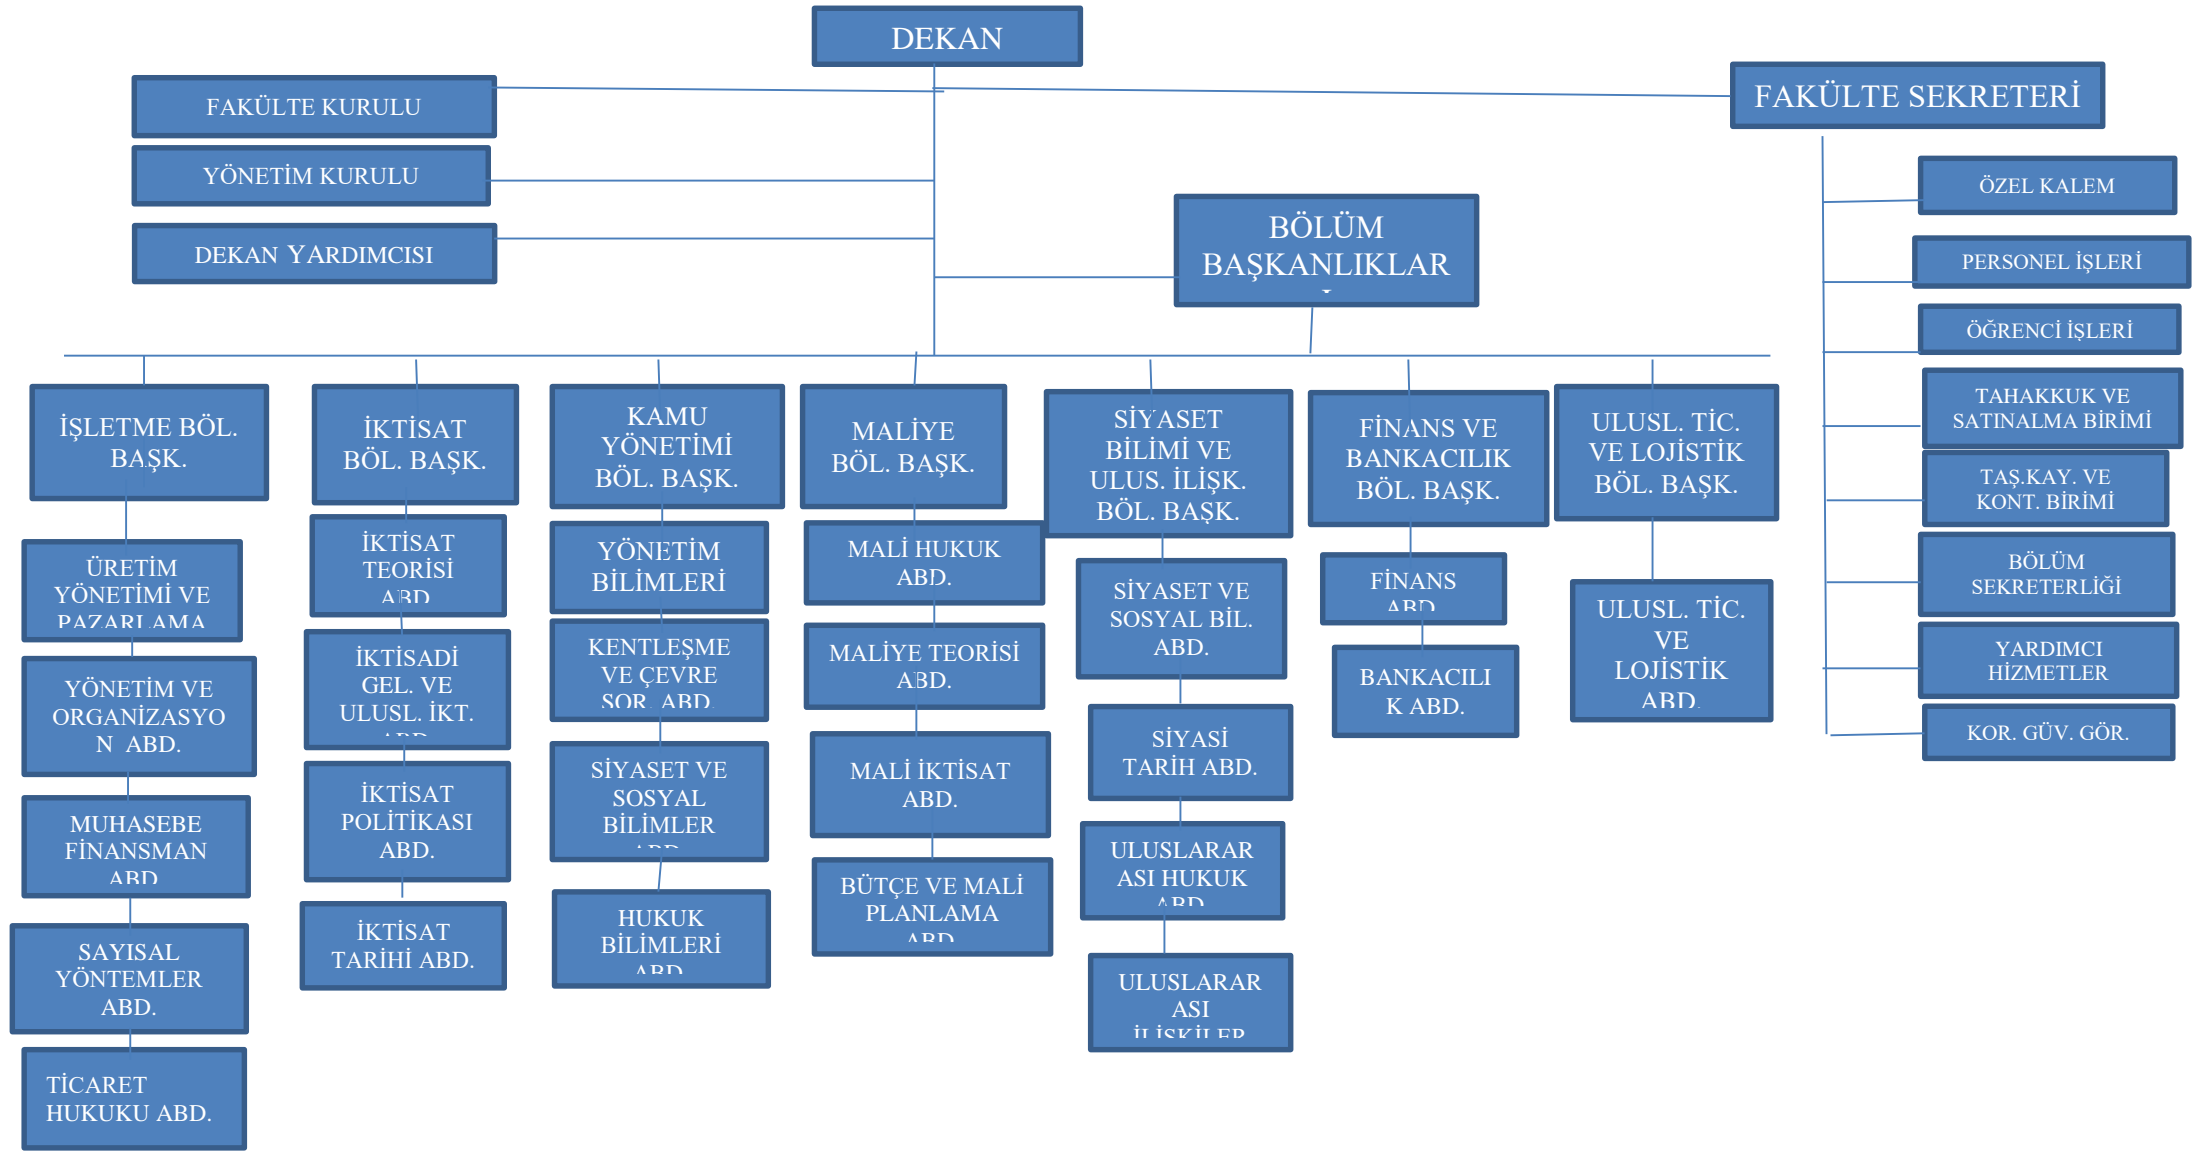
DEKAN

FAKÜLTE KURULU

YÖNETİM KURULU

DEKAN YARDIMCISI

FAKÜLTE SEKRETERİ

BÖLÜM BAŞKANLIKLAR

ÖZEL KALEM

PERSONEL İŞLERİ

ÖĞRENCİ İŞLERİ

TAHAKKUK VE SATINALMA BİRİMİ

TAŞ.KAY. VE KONT. BİRİMİ

BÖLÜM SEKRETERLİĞİ

YARDIMCI HİZMETLER

KOR. GÜV. GÖR.

İŞLETME BÖL. BAŞK.

ÜRETİM YÖNETİMİ VE PAZARLAMA

YÖNETİM VE ORGANİZASYON ABD.

MUHASEBE FİNANSMAN ABD

SAYISAL YÖNTEMLER ABD.

TİCARET HUKUKU ABD.

İKTİSAT BÖL. BAŞK.

İKTİSAT TEORİSİ ABD

İKTİSADİ GEL. VE ULUSL. İKT. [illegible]

İKTİSAT POLİTİKASI ABD.

İKTİSAT TARİHİ ABD.

KAMU YÖNETİMİ BÖL. BAŞK.

YÖNETİM BİLİMLERİ

KENTLEŞME VE ÇEVRE SOR. ABD.

SİYASET VE SOSYAL BİLİMLER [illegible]

HUKUK BİLİMLERİ ABD

MALİYE BÖL. BAŞK.

MALİ HUKUK ABD.

MALİYE TEORİSİ ABD.

MALİ İKTİSAT ABD.

BÜTÇE VE MALİ PLANLAMA ABD

SİYASET BİLİMİ VE ULUS. İLİŞK. BÖL. BAŞK.

SİYASET VE SOSYAL BİL. ABD.

SİYASİ TARİH ABD.

ULUSLARARASI HUKUK ABD

ULUSLARARASI İLİŞKİLER

FİNANS VE BANKACILIK BÖL. BAŞK.

FİNANS ABD

BANKACILIK ABD.

ULUSL. TİC. VE LOJİSTİK BÖL. BAŞK.

ULUSL. TİC. VE LOJİSTİK ABD.